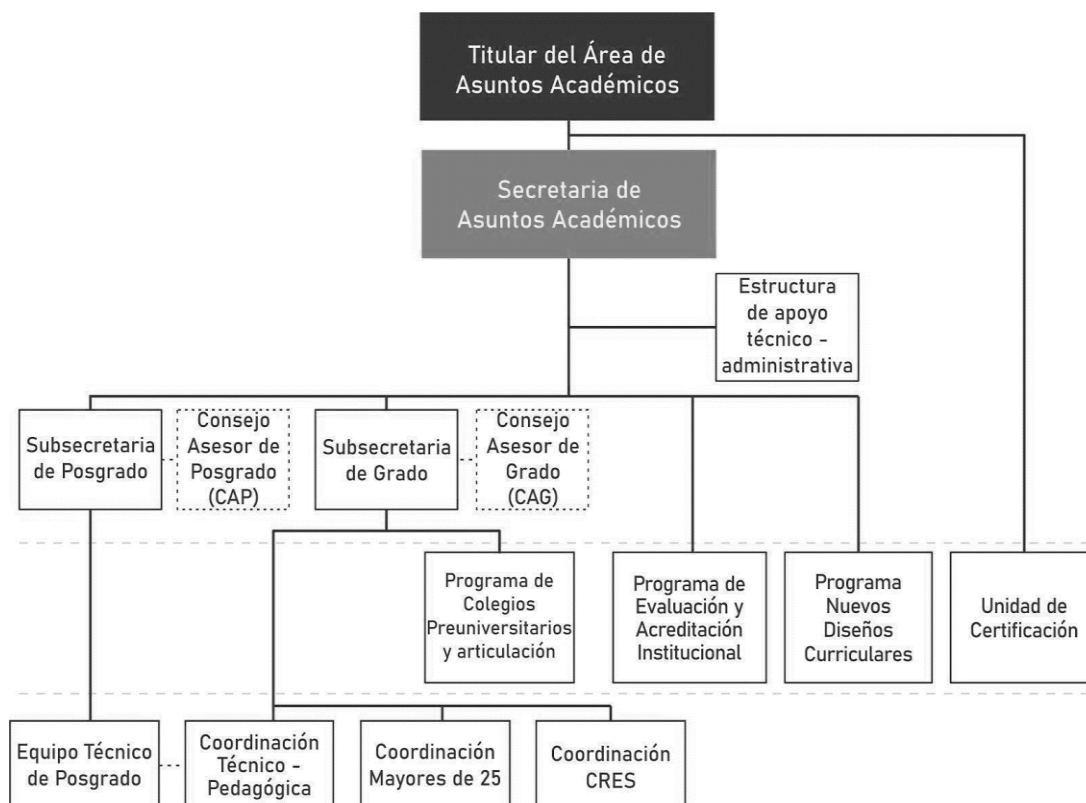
Titular del Área de Asuntos Académicos

Secretaria de Asuntos Académicos

Estructura de apoyo técnico - administrativa

Subsecretaria de Posgrado

Consejo Asesor de Posgrado (CAP)

Subsecretaria de Grado

Consejo Asesor de Grado (CAG)

Programa de Colegios Preuniversitarios y articulación

Programa de Evaluación y Acreditación Institucional

Programa Nuevos Diseños Curriculares

Unidad de Certificación

Equipo Técnico de Posgrado

Coordinación Técnico - Pedagógica

Coordinación Mayores de 25

Coordinación CRES